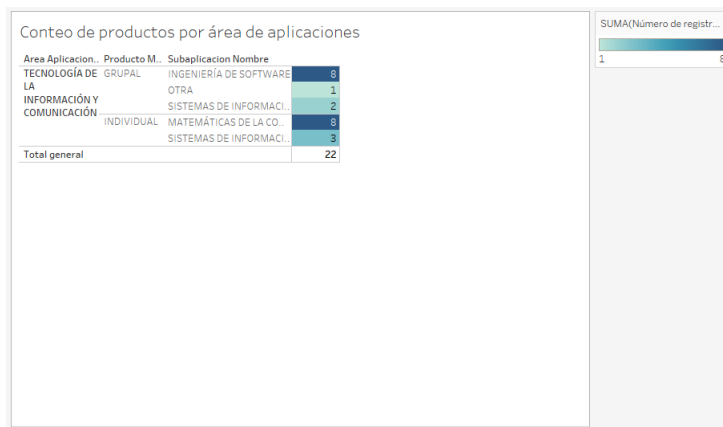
Conteo de productos por área de aplicaciones

| Area Aplicacion.. | Producto M.. | Subaplicacion Nombre | |
|---|---|---|---|
| TECNOLOGÍA DE LA INFORMACIÓN Y COMUNICACIÓN | GRUPAL | INGENIERÍA DE SOFTWARE | 8 |
| | | OTRA | 1 |
| | | SISTEMAS DE INFORMACI.. | 2 |
| | INDIVIDUAL | MATEMÁTICAS DE LA CO.. | 8 |
| | | SISTEMAS DE INFORMACI.. | 3 |
| Total general | | | 22 |

SUMA(Número de registr...
1 8